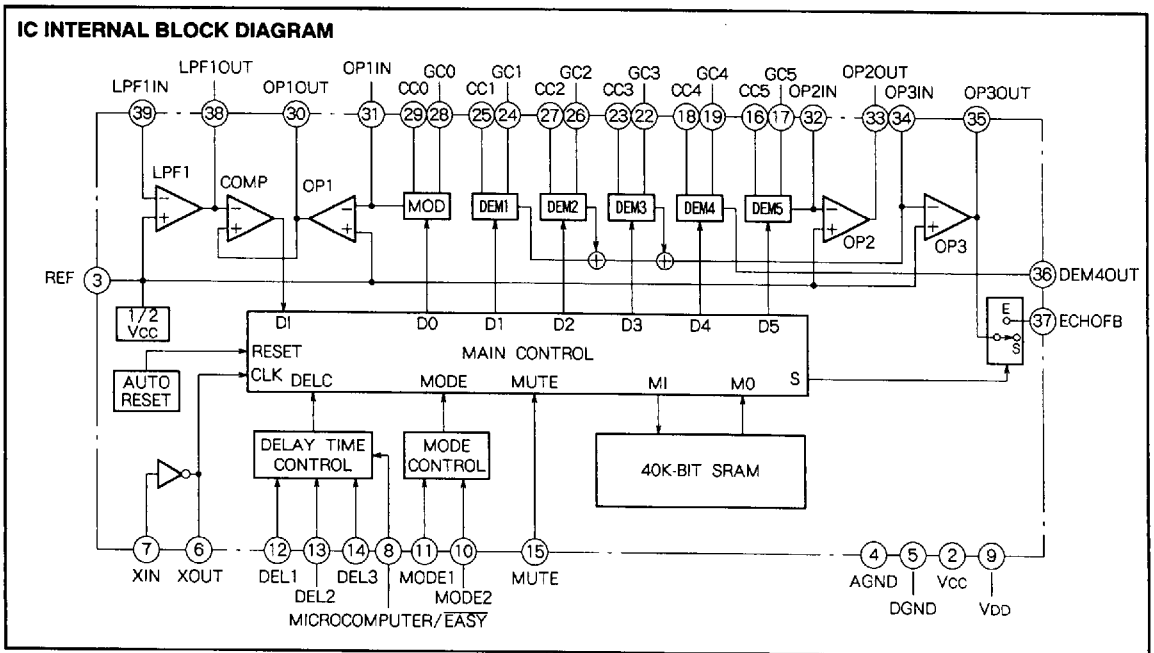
IC INTERNAL BLOCK DIAGRAM

LPF1IN 39
LPF1OUT 38
OP1OUT 30
OP1IN 31
CC0 29
GC0 28
CC1 25
GC1 24
CC2 27
GC2 26
CC3 23
GC3 22
CC4 18
GC4 19
CC5 16
GC5 17
OP2IN 32
OP2OUT 33
OP3IN 34
OP3OUT 35

LPF1
COMP
OP1
MOD
DEM1
DEM2
DEM3
DEM4
DEM5
OP2
OP3

REF 3
36 DEM4OUT
37 ECHOFB
E
S

1/2 Vcc

DI
D0
D1
D2
D3
D4
D5
RESET
CLK
MAIN CONTROL
DELC
MODE
MUTE
MI
M0
S

AUTO RESET

DELAY TIME CONTROL
MODE CONTROL
40K-BIT SRAM

7 XIN
6 XOUT
12 DEL1
13 DEL2
14 DEL3
8
11 MODE1
10 MODE2
15 MUTE
MICROCOMPUTER/$\overline{EASY}$
4 AGND
5 DGND
2 Vcc
9 VDD